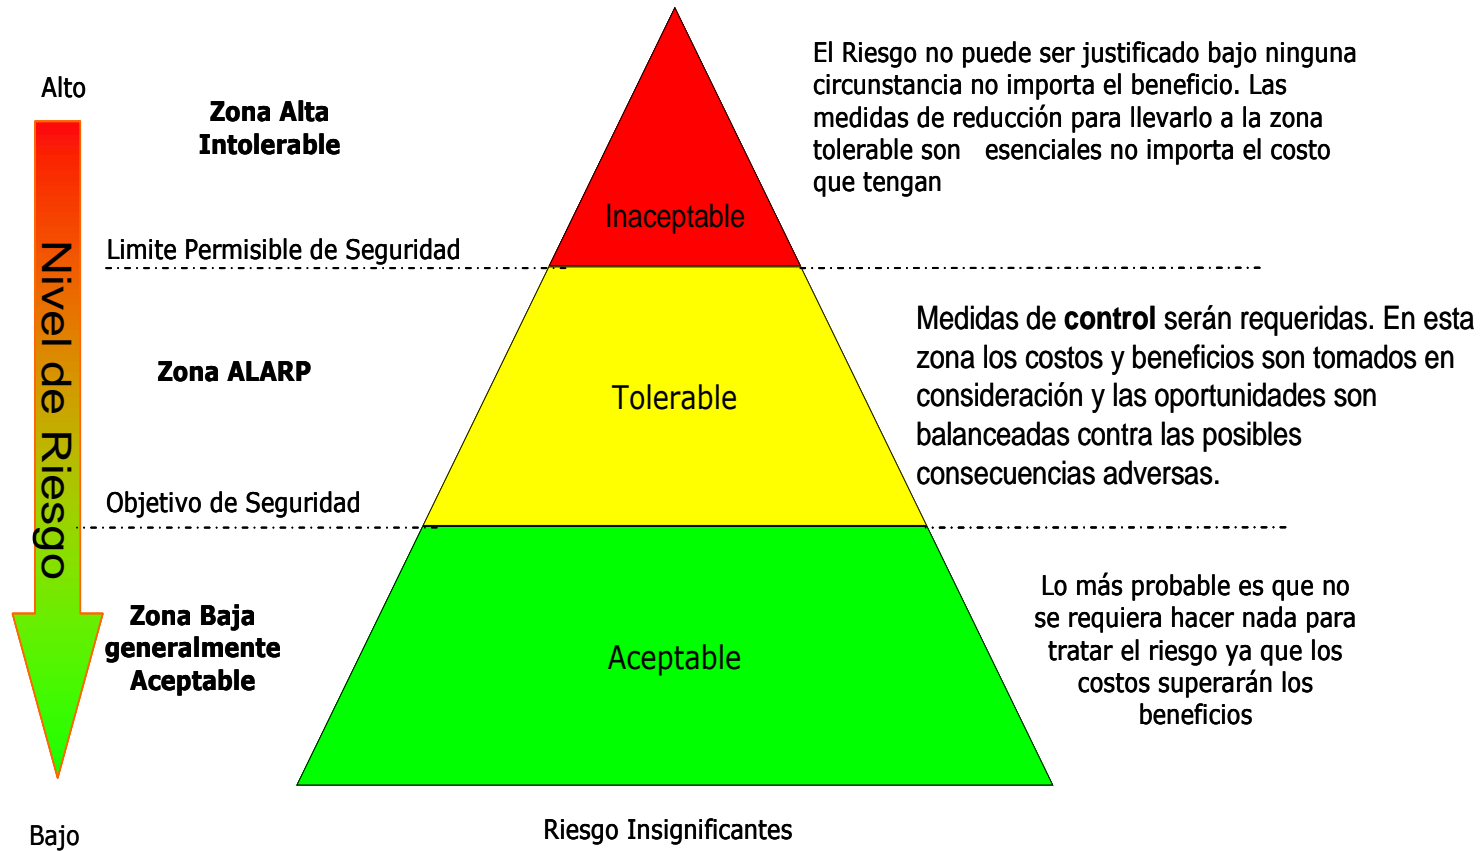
Alto

Nivel de Riesgo

Bajo

Zona Alta Intolerable

Limite Permisible de Seguridad

Zona ALARP

Objetivo de Seguridad

Zona Baja generalmente Aceptable

Inaceptable

Tolerable

Aceptable

Riesgo Insignificantes

El Riesgo no puede ser justificado bajo ninguna circunstancia no importa el beneficio. Las medidas de reducción para llevarlo a la zona tolerable son esenciales no importa el costo que tengan

Medidas de **control** serán requeridas. En esta zona los costos y beneficios son tomados en consideración y las oportunidades son balanceadas contra las posibles consecuencias adversas.

Lo más probable es que no se requiera hacer nada para tratar el riesgo ya que los costos superarán los beneficios